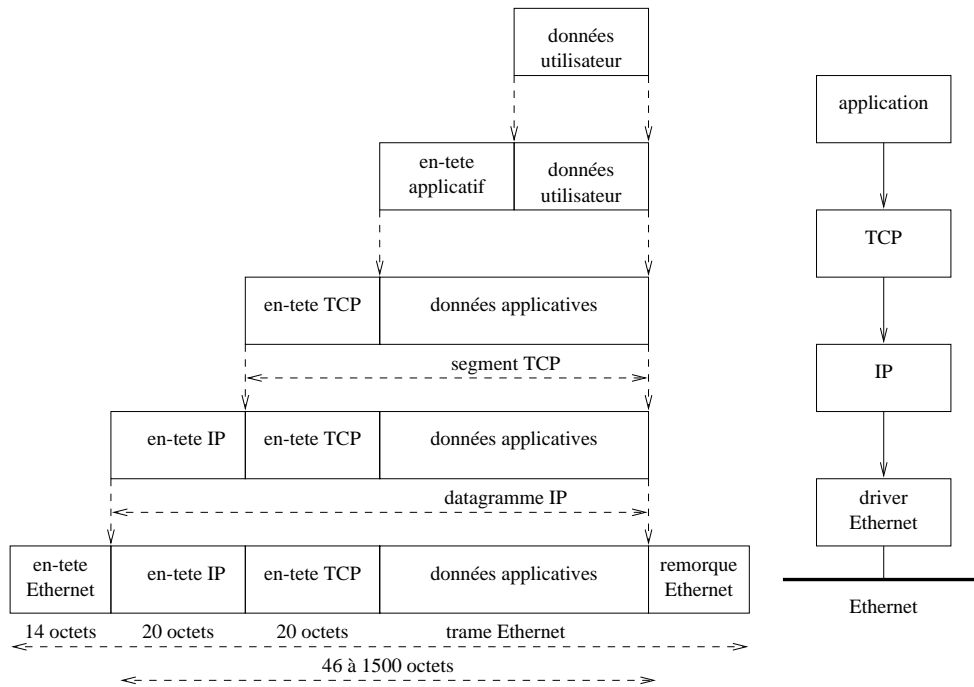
données utilisateur

application

en-tete applicatif

données utilisateur

TCP

en-tete TCP

données applicatives

segment TCP

IP

en-tete IP

en-tete TCP

données applicatives

datagramme IP

driver Ethernet

en-tete Ethernet

en-tete IP

en-tete TCP

données applicatives

remorque Ethernet

Ethernet

14 octets

20 octets

20 octets

trame Ethernet

46 à 1500 octets